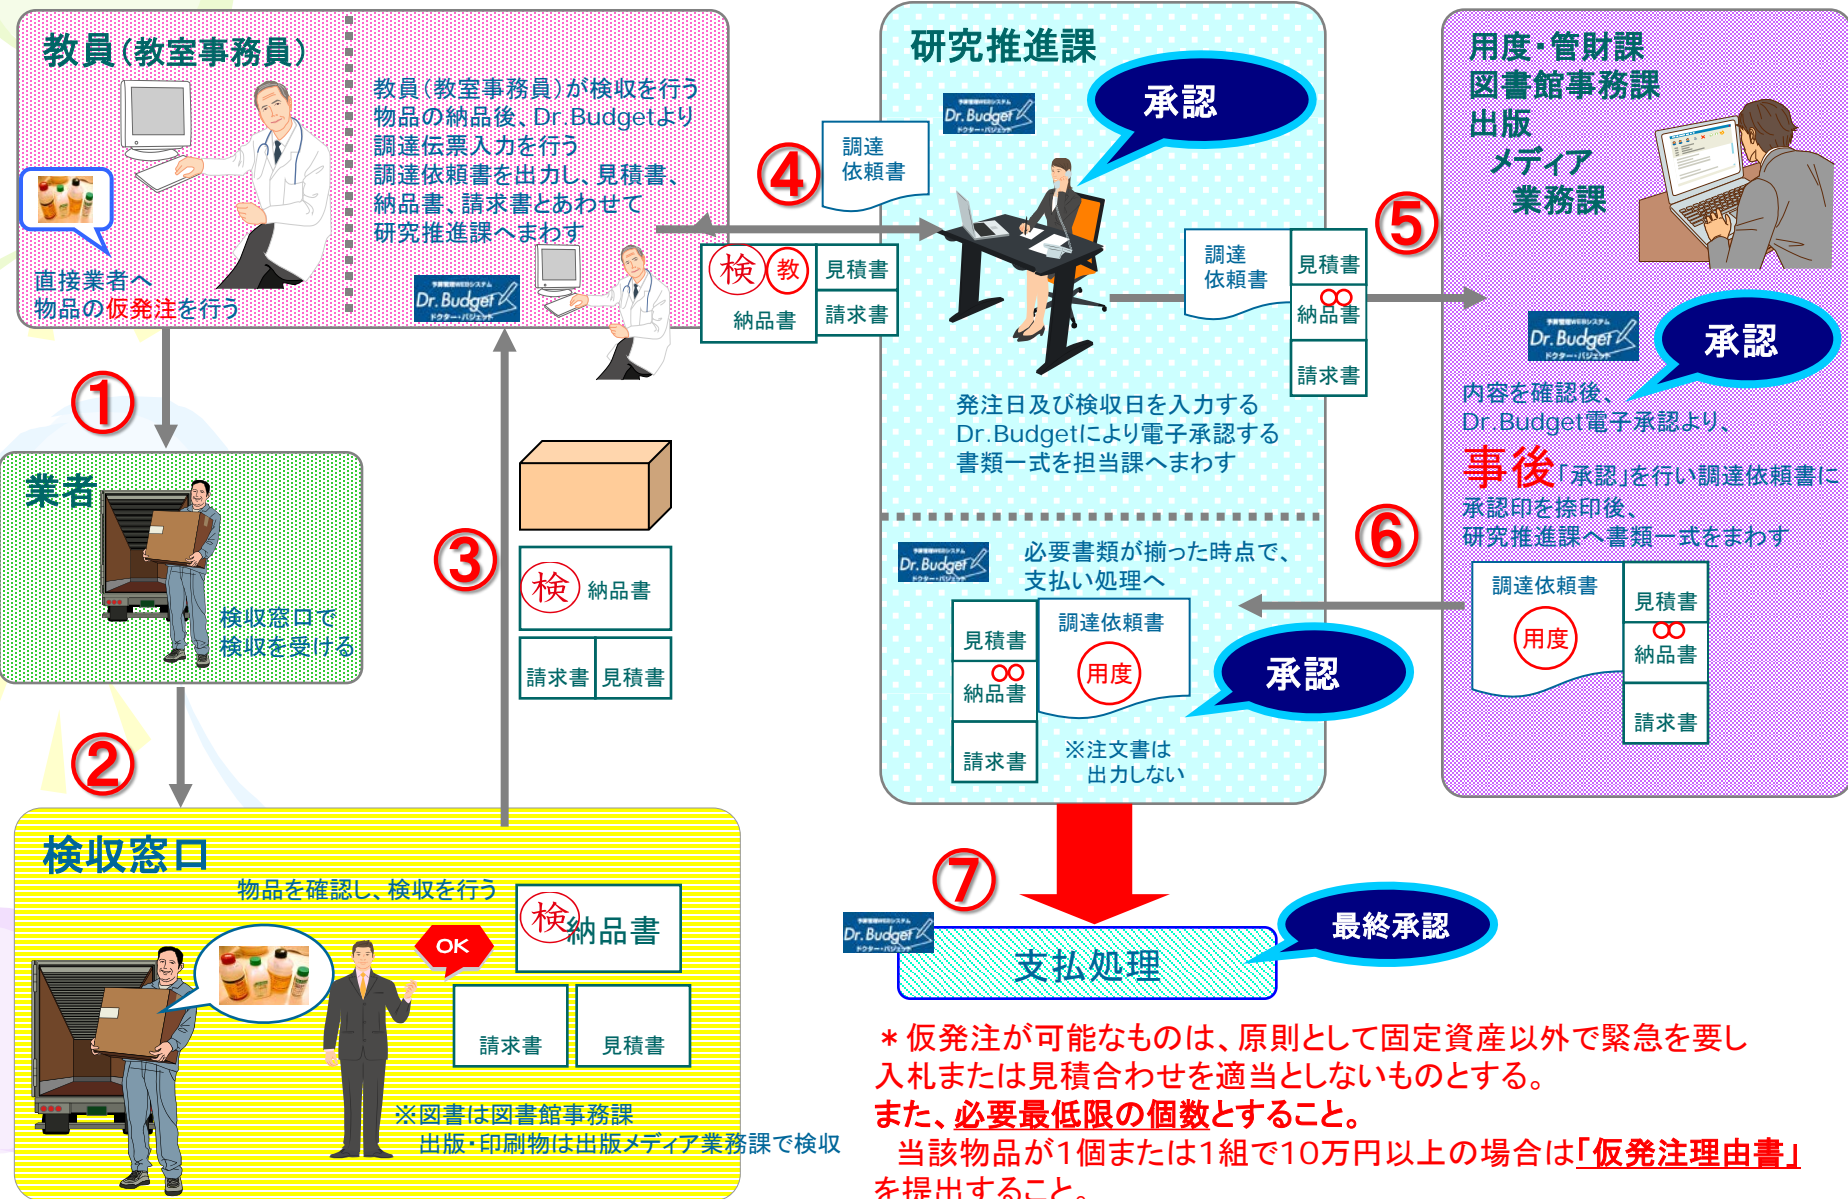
教員(教室事務員)

直接業者へ物品の仮発注を行う

教員(教室事務員)が検収を行う物品の納品後、Dr.Budgetより調達伝票入力を行う調達依頼書を出力し、見積書、納品書、請求書とあわせて研究推進課へまわす

Dr.Budget

①

業者

検収窓口で検収を受ける

②

検収窓口

物品を確認し、検収を行う

OK

検 納品書

請求書

見積書

※図書は図書館事務課
出版・印刷物は出版メディア業務課で検収

③

検 納品書

請求書 見積書

④

調達依頼書

検 教 納品書

見積書

請求書

研究推進課

Dr.Budget

承認

調達依頼書

見積書

納品書

請求書

発注日及び検収日を入力する
Dr.Budgetにより電子承認する
書類一式を担当課へまわす

Dr.Budget

必要書類が揃った時点で、支払い処理へ

見積書

納品書

請求書

調達依頼書

用度

承認

※注文書は出力しない

⑤

用度・管財課
図書館事務課
出版
メディア
業務課

Dr.Budget

承認

内容を確認後、
Dr.Budget電子承認より、
事後「承認」を行い調達依頼書に承認印を捺印後、
研究推進課へ書類一式をまわす

⑥

調達依頼書

用度

見積書

納品書

請求書

⑦

Dr.Budget

支払処理

最終承認

＊仮発注が可能なものは、原則として固定資産以外で緊急を要し入札または見積合わせを適当としないものとする。
また、必要最低限の個数とすること。
当該物品が1個または1組で10万円以上の場合は「仮発注理由書」を提出すること。